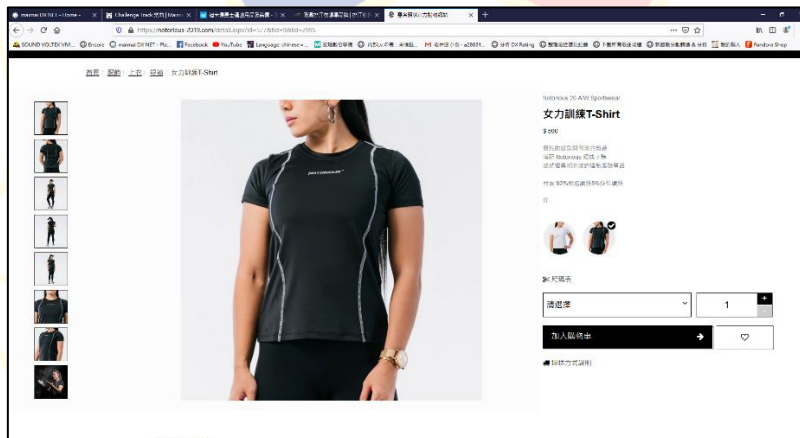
maimai DX NET - Home | Challenge track 挑戰 | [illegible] | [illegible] | 專業級女力訓練T恤

https://notorious-2019.com/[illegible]

SOUND VOLTEX VIVI... Bicore maimai DX NET - Pla... Facebook YouTube Language chinese - ... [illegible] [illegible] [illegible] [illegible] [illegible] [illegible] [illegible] Pandora Shop

首頁 / 服飾 / 上衣 / 短袖 / 女力訓練T-Shirt

Notorious 20 A/W Sportswear

女力訓練T-Shirt

$ 890

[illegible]
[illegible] Notorious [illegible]
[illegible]

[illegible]

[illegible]

尺碼表

請選擇

1

加入購物車

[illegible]